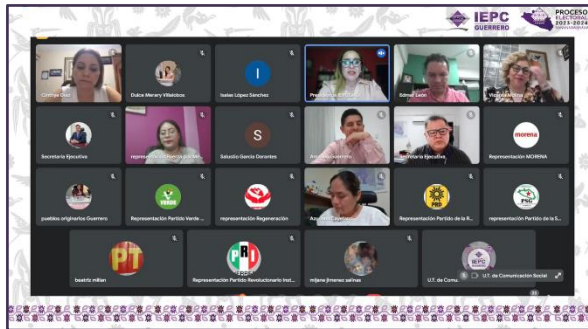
IEPC GUERRERO

PROCESO ELECTORAL 2023-2024

Cinthya Díaz

Dulce Merary Villalobos

Isaías López Sánchez

I

Presidencia IEPC

Gómez León

Victoria Ritos

Secretaría Ejecutiva

representación Partido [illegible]

S

Salustio García Dorantes

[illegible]

Secretario Ejecutivo

morena

Representación MORENA

pueblos originarios Guerrero

VERDE

Representación Partido Verde ...

representación Regeneración

Azucena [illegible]

PRD

Representación Partido de la R...

PSG

representación Partido de la S...

PT

beatriz milian

PRI

Representación Partido Revolucionario Inst...

mijane jimenez salinas

IEPC

U.T. de Comu...

U.T. de Comunicación Social